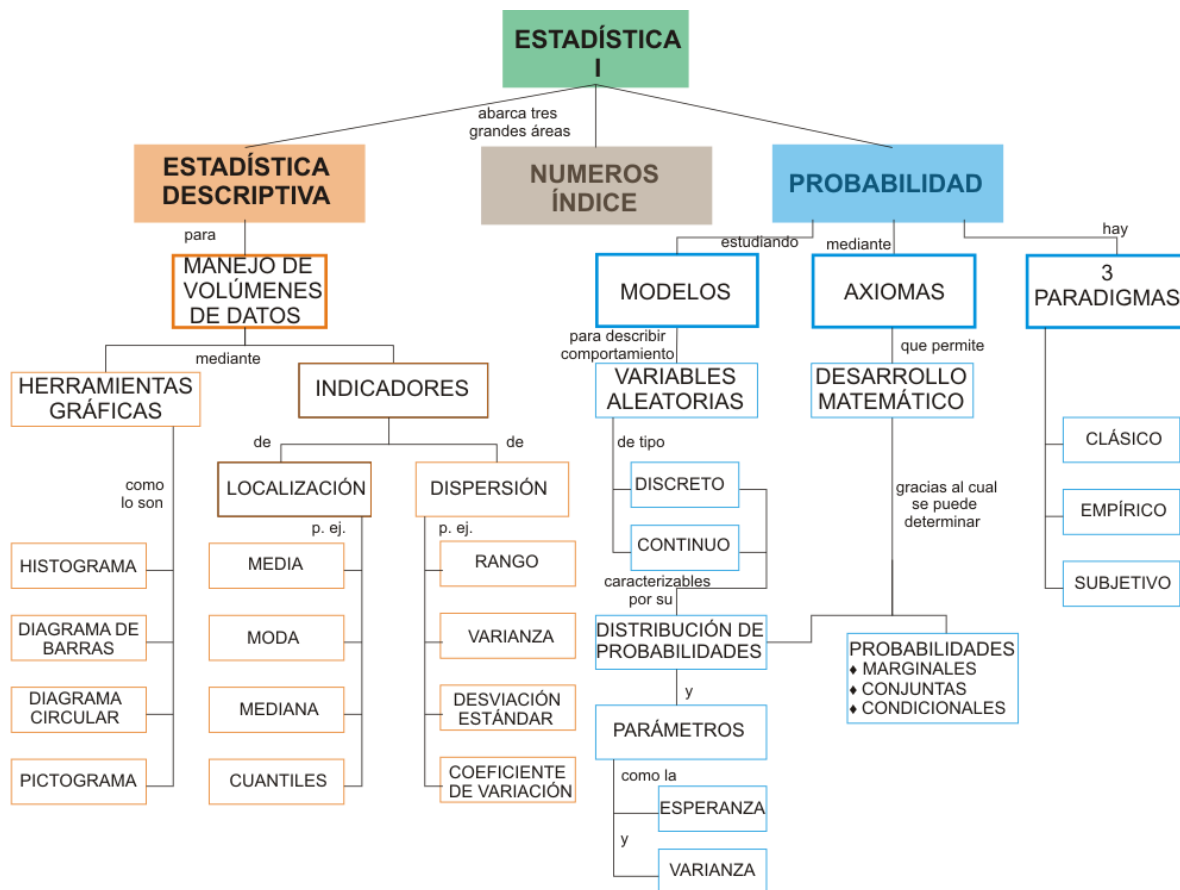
ESTADÍSTICA I

abarca tres grandes áreas

ESTADÍSTICA DESCRIPTIVA

NUMEROS ÍNDICE

PROBABILIDAD

para

MANEJO DE VOLÚMENES DE DATOS

mediante

HERRAMIENTAS GRÁFICAS

como lo son

HISTOGRAMA

DIAGRAMA DE BARRAS

DIAGRAMA CIRCULAR

PICTOGRAMA

INDICADORES

de

LOCALIZACIÓN

p. ej.

MEDIA

MODA

MEDIANA

CUANTILES

de

DISPERSIÓN

p. ej.

RANGO

VARIANZA

DESVIACIÓN ESTÁNDAR

COEFICIENTE DE VARIACIÓN

estudiando

MODELOS

para describir comportamiento

VARIABLES ALEATORIAS

de tipo

DISCRETO

CONTINUO

caracterizables por su

DISTRIBUCIÓN DE PROBABILIDADES

y

PARÁMETROS

como la

ESPERANZA

y

VARIANZA

mediante

AXIOMAS

que permite

DESARROLLO MATEMÁTICO

gracias al cual se puede determinar

PROBABILIDADES
♦ MARGINALES
♦ CONJUNTAS
♦ CONDICIONALES

hay

3 PARADIGMAS

CLÁSICO

EMPÍRICO

SUBJETIVO